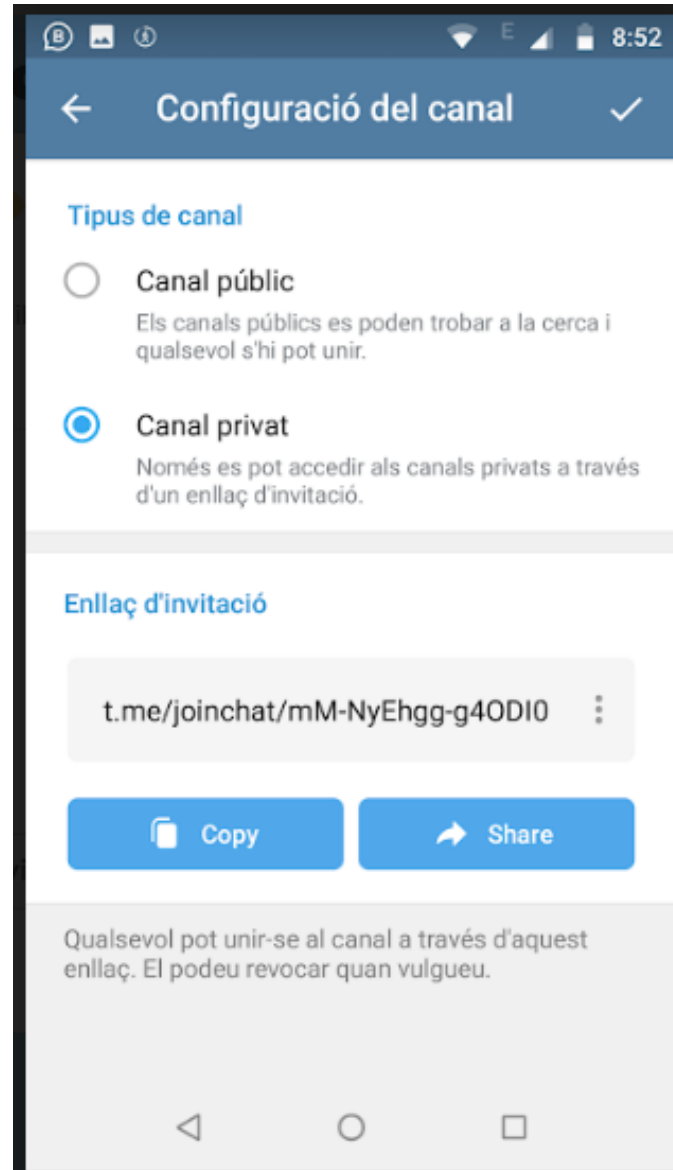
E 8:52

Configuració del canal

Tipus de canal

Canal públic

Els canals públics es poden trobar a la cerca i qualsevol s'hi pot unir.

Canal privat

Només es pot accedir als canals privats a través d'un enllaç d'invitació.

Enllaç d'invitació

t.me/joinchat/mM-NyEhgg-g4ODI0

Copy

Share

Qualsevol pot unir-se al canal a través d'aquest enllaç. El podeu revocar quan vulgueu.